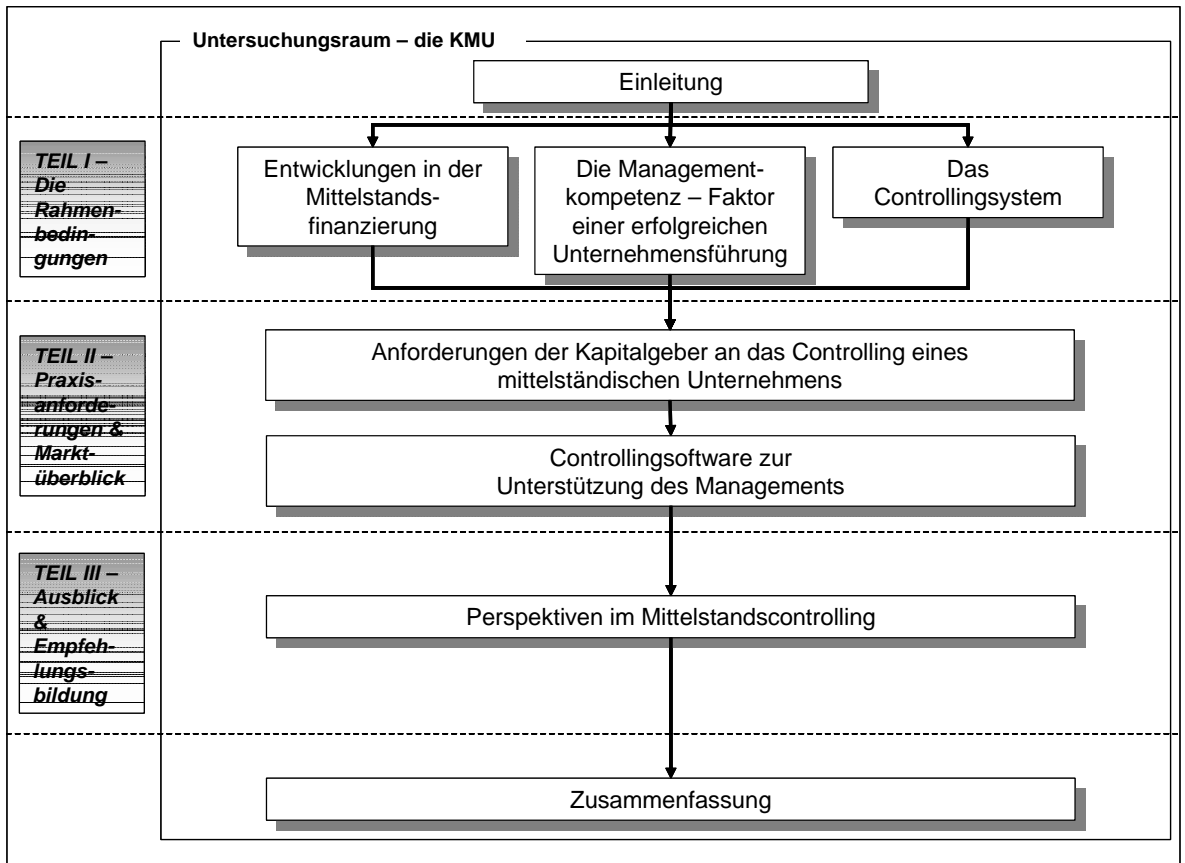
Untersuchungsraum – die KMU

Einleitung

TEIL I – Die Rahmenbedingungen

Entwicklungen in der Mittelstandsfinanzierung

Die Managementkompetenz – Faktor einer erfolgreichen Unternehmensführung

Das Controllingsystem

TEIL II – Praxisanforderungen & Marktüberblick

Anforderungen der Kapitalgeber an das Controlling eines mittelständischen Unternehmens

Controllingsoftware zur Unterstützung des Managements

TEIL III – Ausblick & Empfehlungsbildung

Perspektiven im Mittelstandscontrolling

Zusammenfassung